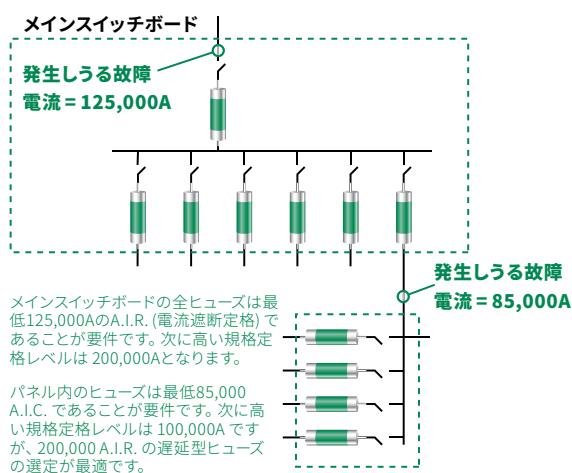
メインスイッチボード

発生しうる故障
電流 = 125,000A

発生しうる故障
電流 = 85,000A

メインスイッチボードの全ヒューズは最低125,000AのA.I.R. (電流遮断定格) であることが要件です。次に高い規格定格レベルは 200,000Aとなります。

パネル内のヒューズは最低85,000 A.I.C. であることが要件です。次に高い規格定格レベルは 100,000A ですが、200,000 A.I.R. の遅延型ヒューズの選定が最適です。